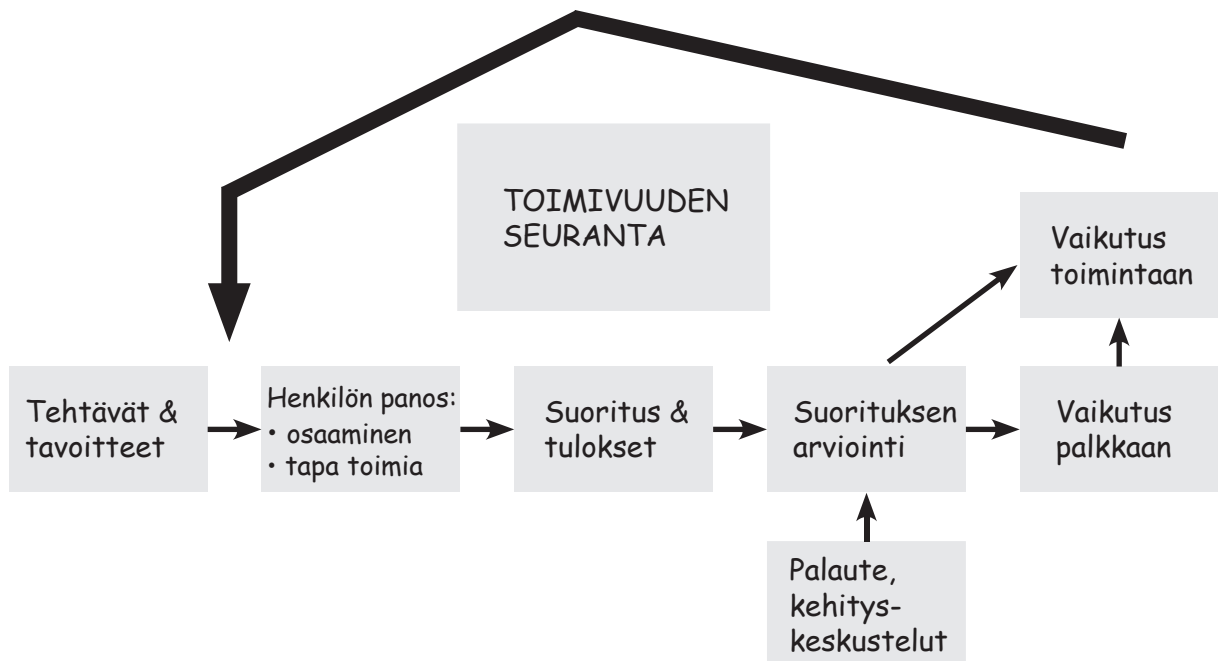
TOIMIVUUDEN SEURANTA

Vaikutus toimintaan

Tehtävät & tavoitteet

Henkilön panos:
• osaaminen
• tapa toimia

Suoritus & tulokset

Suorituksen arviointi

Vaikutus palkkaan

Palaute, kehitys-keskustelut